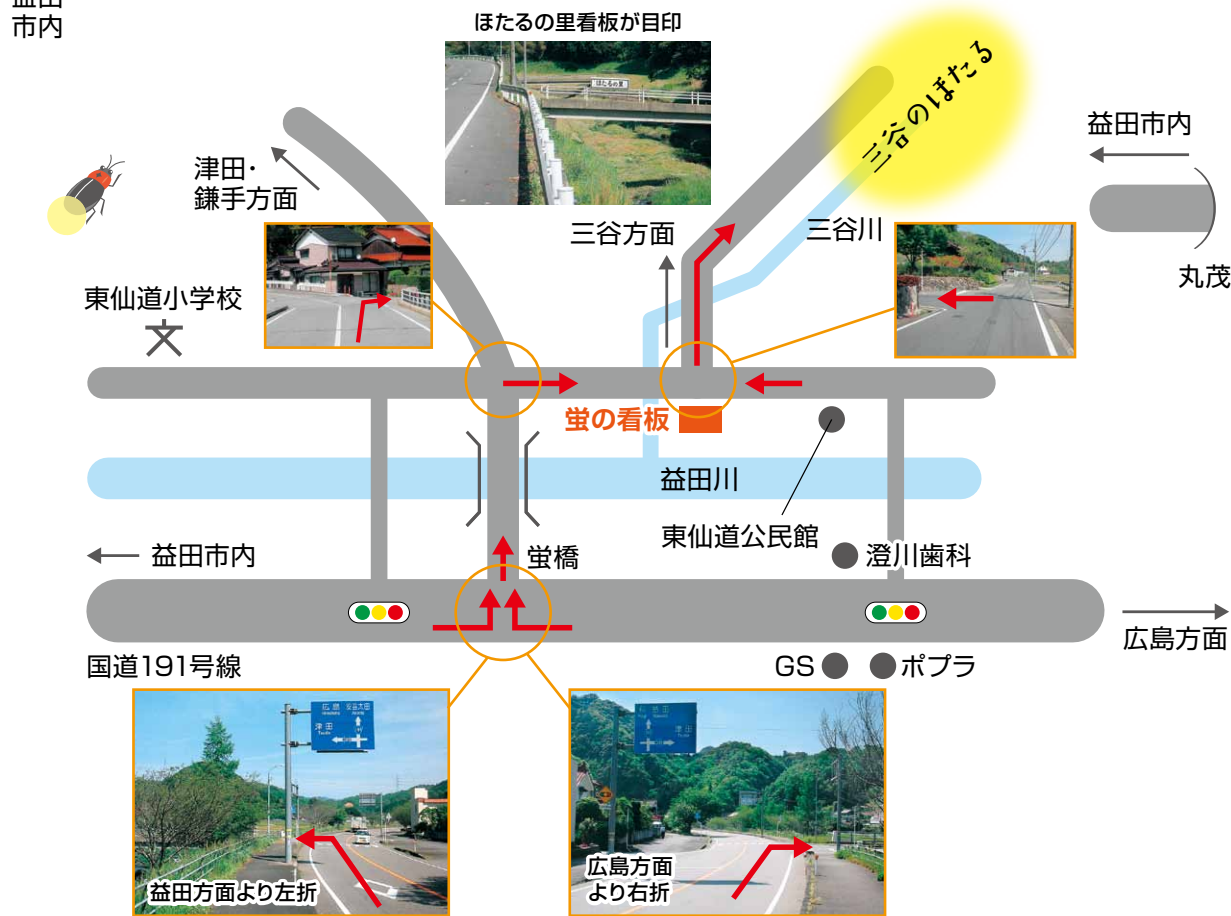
益田
市内

ほたるの里看板が目印

三谷のほたる

益田市内

津田・
鎌手方面

三谷方面

三谷川

丸茂

東仙道小学校

蛍の看板

益田川

東仙道公民館

益田市内

蛍橋

澄川歯科

広島方面

国道191号線

GS

ポプラ

益田方面より左折

広島方面
より右折